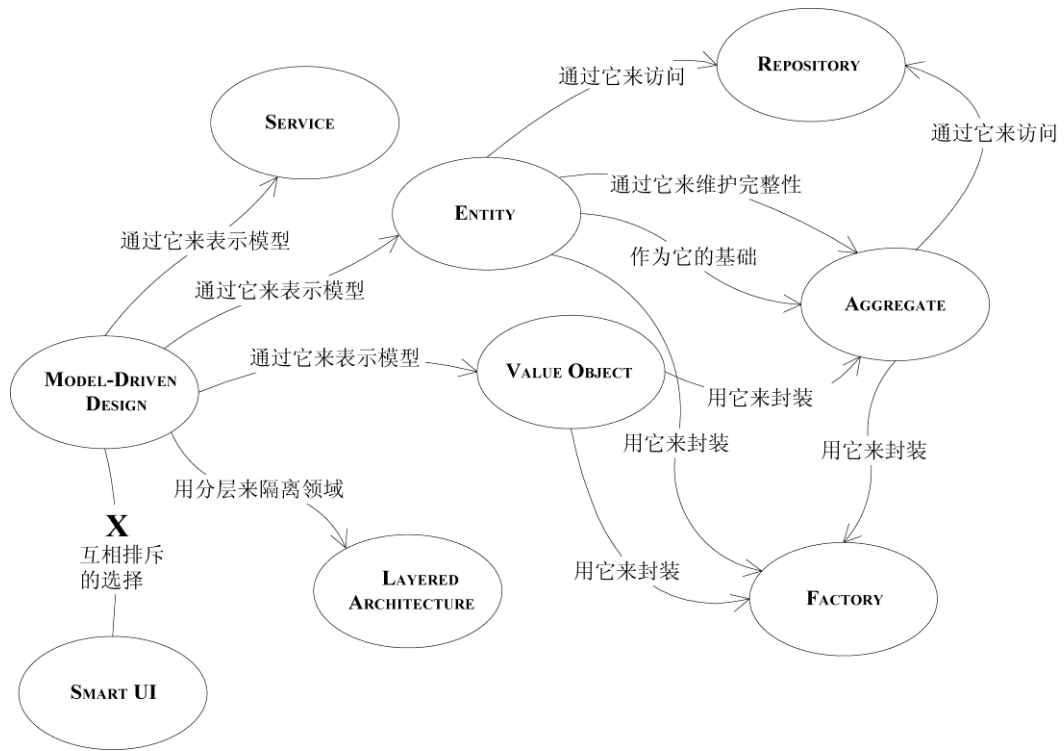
通过它来访问

Repository

Service

通过它来访问

通过它来维护完整性

Entity

通过它来表示模型

作为它的基础

通过它来表示模型

Aggregate

通过它来表示模型

Value Object

Model-Driven Design

用它来封装

用它来封装

用它来封装

用分层来隔离领域

X

互相排斥的选择

用它来封装

Layered Architecture

Factory

Smart UI